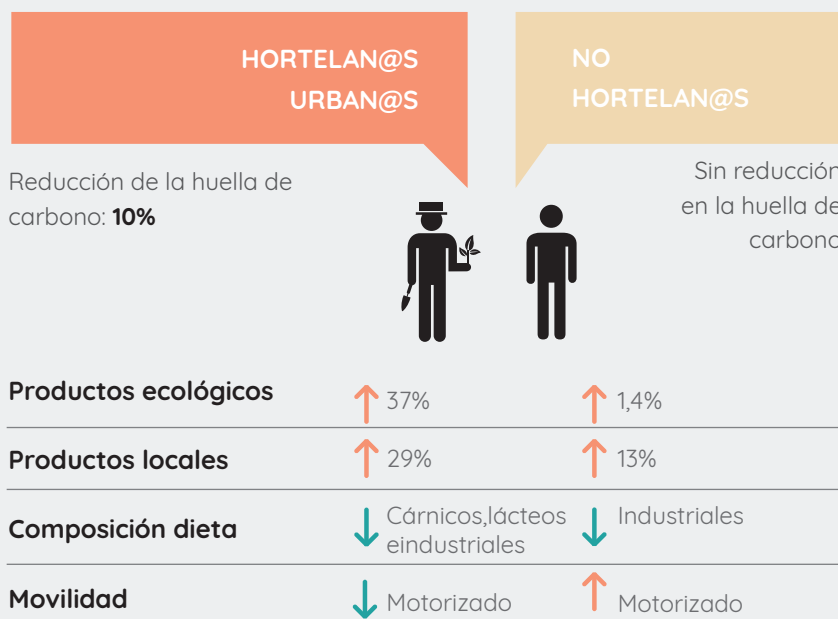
HORTELAN@S URBAN@S

NO HORTELAN@S

Reducción de la huella de carbono: **10%**

Sin reducción en la huella de carbono

| | | |
|---|---|---|
| **Productos ecológicos** | ↑ 37% | ↑ 1,4% |
| **Productos locales** | ↑ 29% | ↑ 13% |
| **Composición dieta** | ↓ Cárnicos,lácteos eindustriales | ↓ Industriales |
| **Movilidad** | ↓ Motorizado | ↑ Motorizado |